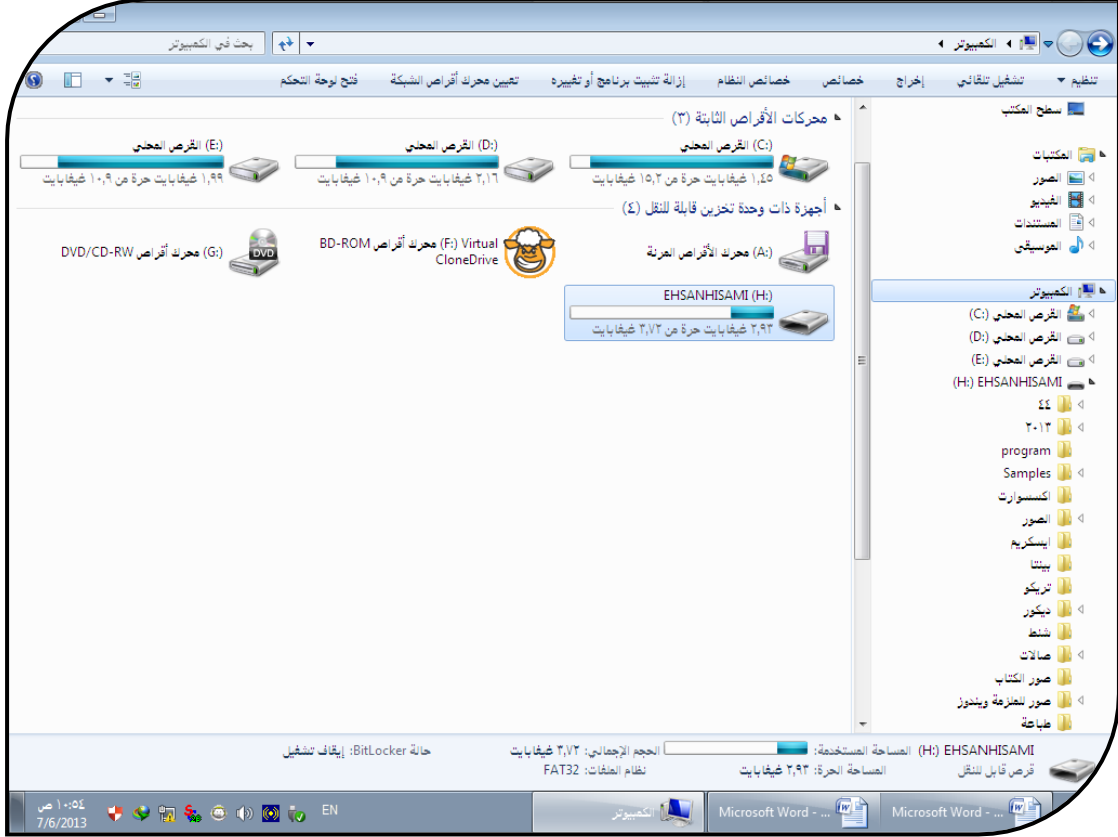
الكمبيوتر ◄
بحث في الكمبيوتر

تنظيم ▼ تشغيل تلقائي إخراج خصائص خصائص النظام إزالة تثبيت برنامج أو تغييره تعيين محرك أقراص الشبكة فتح لوحة التحكم

سطح المكتب

المكتبات
الصور
الفيديو
المستندات
الموسيقى

الكمبيوتر
القرص المحلي (C:)
القرص المحلي (D:)
القرص المحلي (E:)
EHSANHISAMI (H:)
٤٤
٢٠١٣
program
Samples
اكسسوارات
الصور
ايسكريم
بيتزا
تريكو
ديكور
شنط
صالات
صور الكتاب
صور للعزومة ويندوز
طباعة

محركات الأقراص الثابتة (٣)

القرص المحلي (C:)
١,٤٥ غيغابايت حرة من ١٥,٢ غيغابايت

القرص المحلي (D:)
٢,١٦ غيغابايت حرة من ١٠,٩ غيغابايت

القرص المحلي (E:)
١,٩٩ غيغابايت حرة من ١٠,٩ غيغابايت

أجهزة ذات وحدة تخزين قابلة للنقل (٤)

محرك الأقراص المرنة (A:)

Virtual (F:) محرك أقراص BD-ROM CloneDrive

محرك أقراص (G:) DVD/CD-RW

EHSANHISAMI (H:)
٢,٩٣ غيغابايت حرة من ٣,٧٢ غيغابايت

EHSANHISAMI (H:) المساحة المستخدمة: الحجم الإجمالي: ٣,٧٢ غيغابايت حالة BitLocker: إيقاف تشغيل
قرص قابل للنقل المساحة الحرة: ٢,٩٣ غيغابايت نظام الملفات: FAT32

Microsoft Word - ... Microsoft Word - ... الكمبيوتر EN ١٠:٥٤ ص 7/6/2013